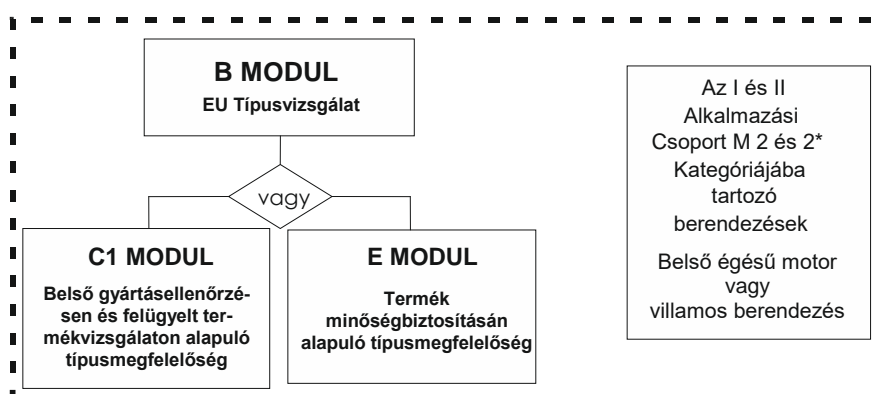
B MODUL
EU Típusvizsgálat

vagy

C1 MODUL
Belső gyártásellenőrzésen és felügyelt termékvizsgálaton alapuló típusmegfelelőség

E MODUL
Termék minőségbiztosításán alapuló típusmegfelelőség

Az I és II Alkalmazási Csoport M 2 és 2* Kategóriájába tartozó berendezések

Belső égésű motor vagy villamos berendezés